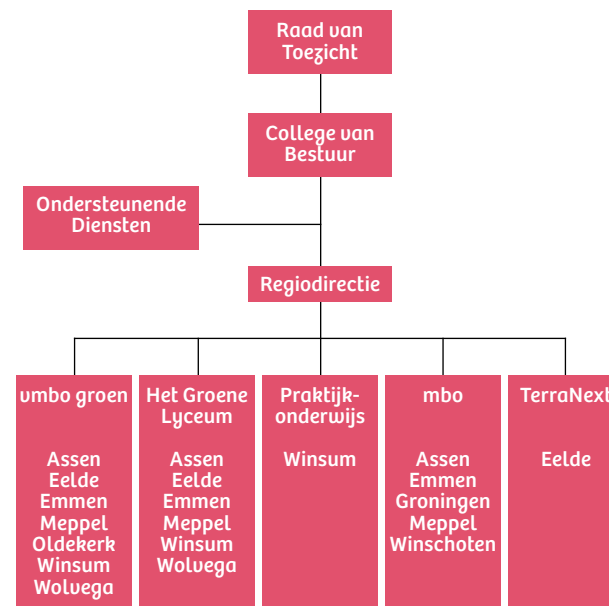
Raad van Toezicht

College van Bestuur

Ondersteunende Diensten

Regiodirectie

vmbo groen

Assen
Eelde
Emmen
Meppel
Oldekerk
Winsum
Wolvega

Het Groene Lyceum

Assen
Eelde
Emmen
Meppel
Winsum
Wolvega

Praktijkonderwijs

Winsum

mbo

Assen
Emmen
Groningen
Meppel
Winschoten

TerraNext

Eelde